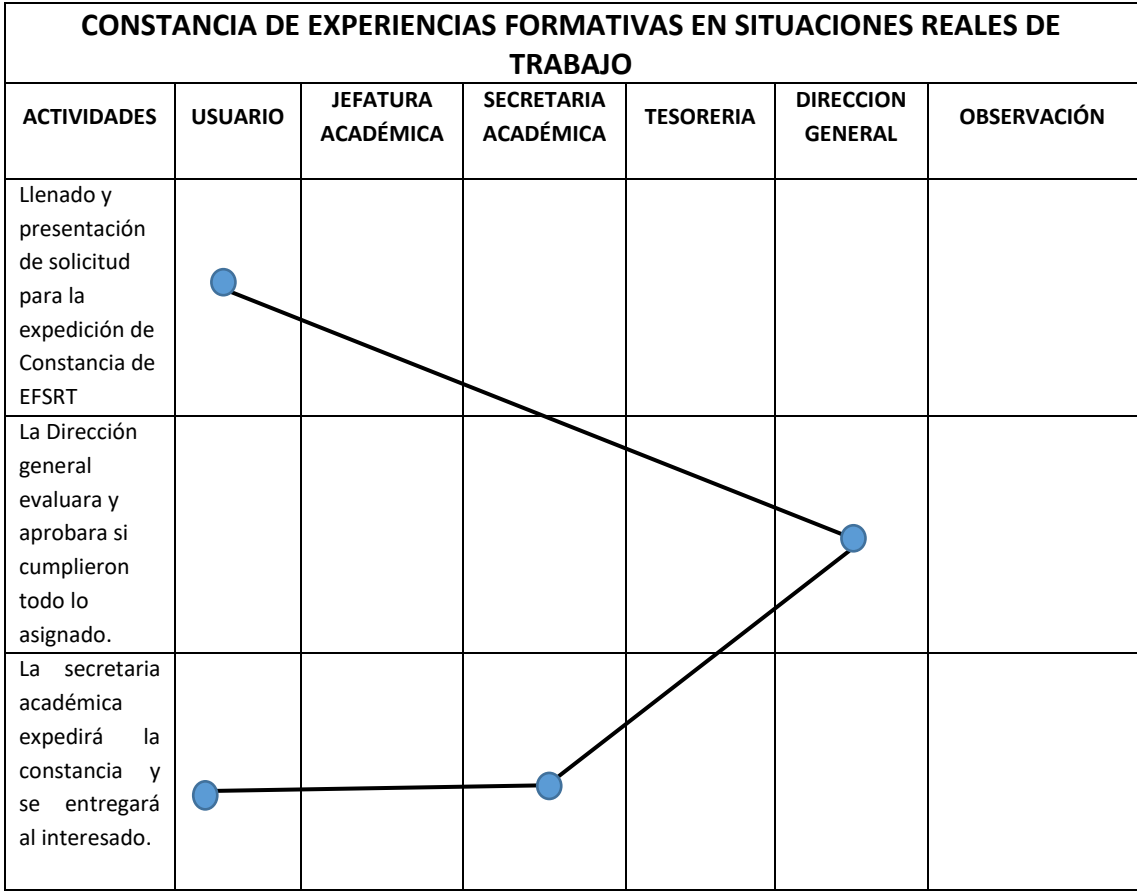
CONSTANCIA DE EXPERIENCIAS FORMATIVAS EN SITUACIONES REALES DE TRABAJO

| ACTIVIDADES | USUARIO | JEFATURA ACADÉMICA | SECRETARIA ACADÉMICA | TESORERIA | DIRECCION GENERAL | OBSERVACIÓN |
|---|---|---|---|---|---|---|
| Llenado y presentación de solicitud para la expedición de Constancia de EFSRT | | | | | | |
| La Dirección general evaluara y aprobara si cumplieron todo lo asignado. | | | | | | |
| La secretaria académica expedirá la constancia y se entregará al interesado. | | | | | | |